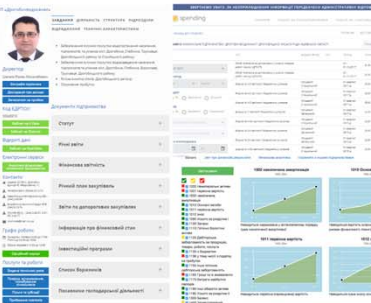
Директор

Документи підприємства

Статут

Річні звіти

Фінансова звітність

Річний план закупівель

Звіти по допорогових закупівлях

Інформація про фінансовий стан

Інвестиційні програми

Список боржників

spending

1000 Кількісна потужність

1010 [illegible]

1011 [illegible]

1012 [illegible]